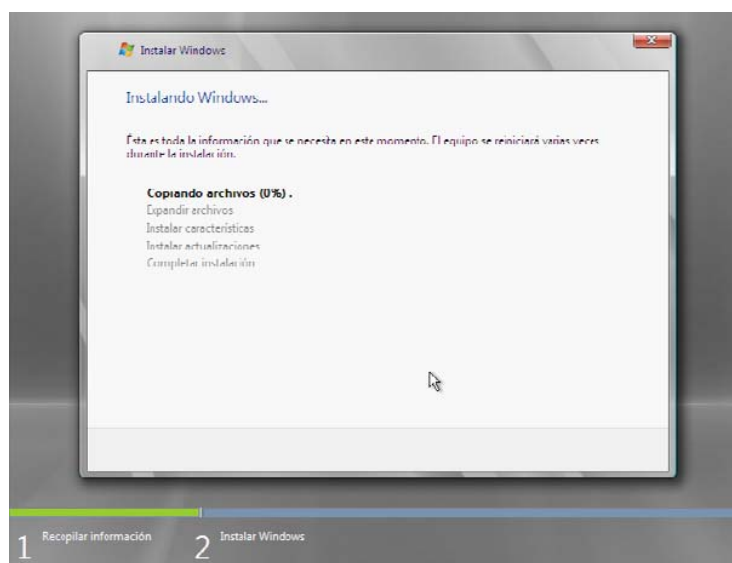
Instalar Windows

Instalando Windows...

Ésta es toda la información que se necesita en este momento. El equipo se reiniciará varias veces durante la instalación.

Copiando archivos (0%) .
Expandir archivos
Instalar características
Instalar actualizaciones
Completar instalación

1 Recopilar información

2 Instalar Windows